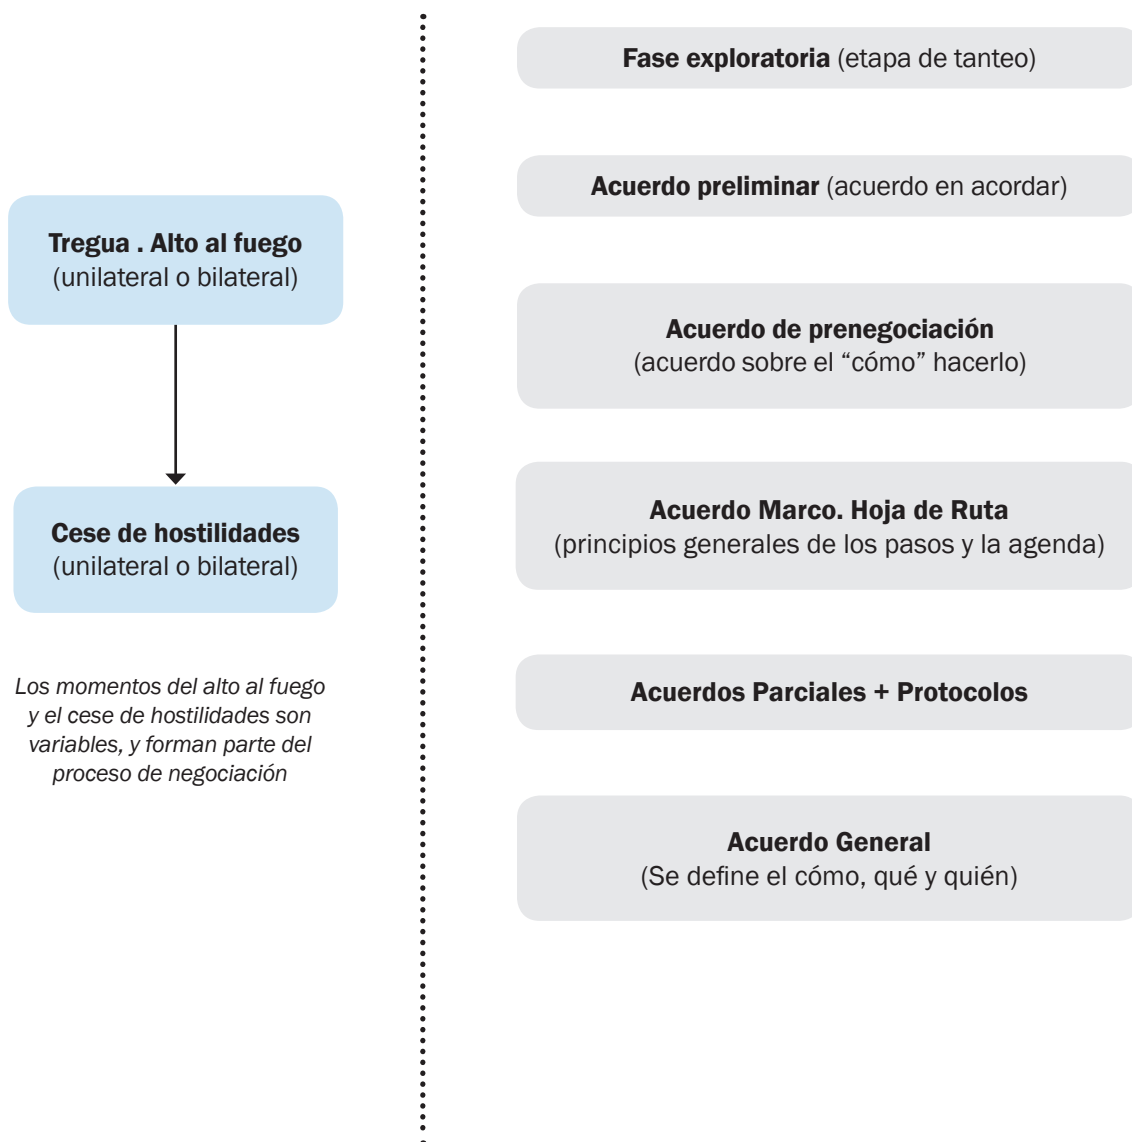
Tregua . Alto al fuego
(unilateral o bilateral)

Cese de hostilidades
(unilateral o bilateral)

Los momentos del alto al fuego y el cese de hostilidades son variables, y forman parte del proceso de negociación

Fase exploratoria (etapa de tanteo)

Acuerdo preliminar (acuerdo en acordar)

Acuerdo de prenegociación
(acuerdo sobre el “cómo” hacerlo)

Acuerdo Marco. Hoja de Ruta
(principios generales de los pasos y la agenda)

Acuerdos Parciales + Protocolos

Acuerdo General
(Se define el cómo, qué y quién)